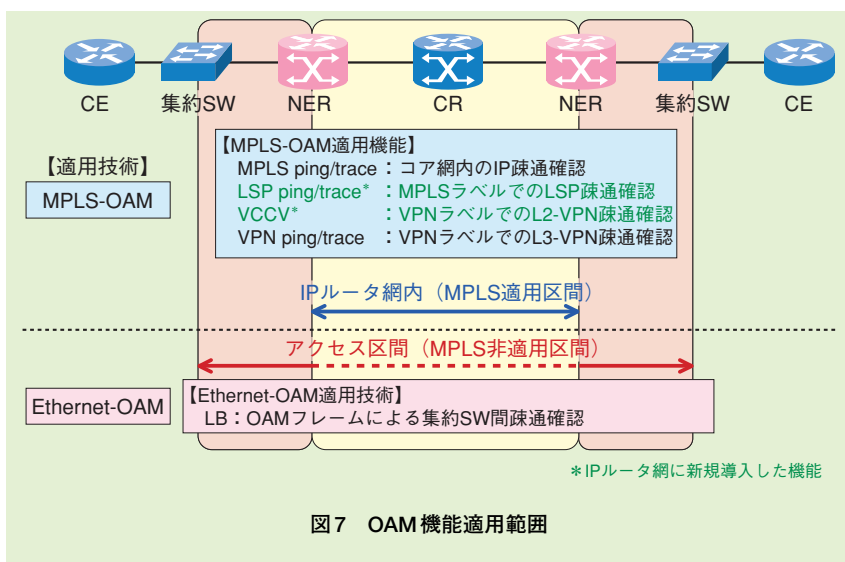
CE 集約SW NER CR NER 集約SW CE

【適用技術】

MPLS-OAM

【MPLS-OAM適用機能】
MPLS ping/trace：コア網内のIP疎通確認
LSP ping/trace*：MPLSラベルでのLSP疎通確認
VCCV*：VPNラベルでのL2-VPN疎通確認
VPN ping/trace：VPNラベルでのL3-VPN疎通確認

IPルータ網内（MPLS適用区間）

アクセス区間（MPLS非適用区間）

Ethernet-OAM

【Ethernet-OAM適用技術】
LB：OAMフレームによる集約SW間疎通確認

*IPルータ網に新規導入した機能

図7 OAM機能適用範囲